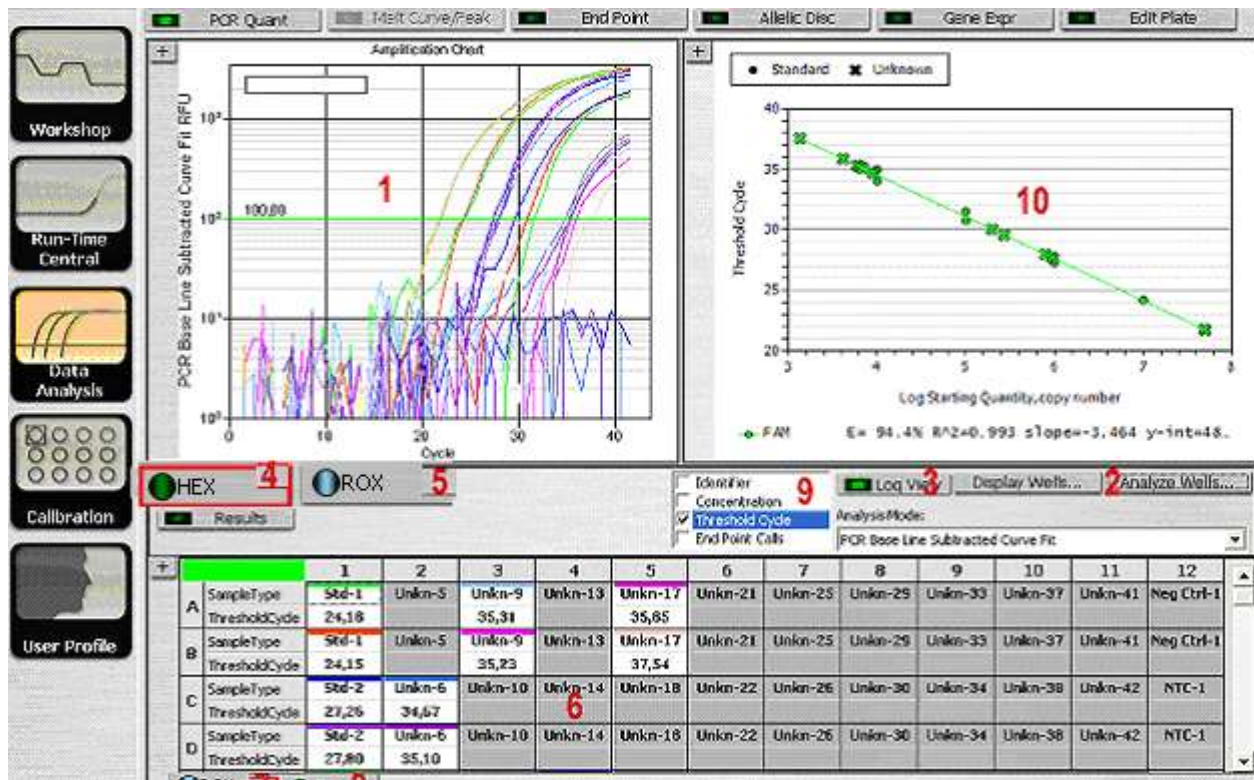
PCR Quant | Melt Curve/Peak | End Point | Allelic Disc | Gene Expr | Edit Plate

Workshop

Run-Time Central

Data Analysis

Calibration

User Profile

+

Amplification Chart

PCR Base Line Subtracted Curve Fit RFU

$10^3$

$10^2$

$10^1$

$10^0$

100,00

1

0 10 20 30 40

Cycle

+

• Standard ✖ Unknown

Threshold Cycle

40

35

30

25

20

10

3 4 5 6 7 8

Log Starting Quantity, copy number

FAM E= 94.4% R^2=0.993 slope=-3.464 y-int=48.

HEX 4

ROX 5

Results

Identifier
Concentration
Threshold Cycle
End Point Calls

9

Log View 3

Display Wells...

2 Analyze Wells...

Analysis Mode:

PCR Base Line Subtracted Curve Fit

+

| | | 1 | 2 | 3 | 4 | 5 | 6 | 7 | 8 | 9 | 10 | 11 | 12 |
|---|---|---|---|---|---|---|---|---|---|---|---|---|---|
| A | SampleType | Std-1 | Unkn-5 | Unkn-9 | Unkn-13 | Unkn-17 | Unkn-21 | Unkn-25 | Unkn-29 | Unkn-33 | Unkn-37 | Unkn-41 | Neg Ctrl-1 |
| | ThresholdCycle | 24,18 | | 35,31 | | 35,65 | | | | | | | |
| B | SampleType | Std-1 | Unkn-5 | Unkn-9 | Unkn-13 | Unkn-17 | Unkn-21 | Unkn-25 | Unkn-29 | Unkn-33 | Unkn-37 | Unkn-41 | Neg Ctrl-1 |
| | ThresholdCycle | 24,15 | | 35,23 | | 37,54 | | | | | | | |
| C | SampleType | Std-2 | Unkn-6 | Unkn-10 | Unkn-14 | Unkn-18 | Unkn-22 | Unkn-26 | Unkn-30 | Unkn-34 | Unkn-38 | Unkn-42 | NTC-1 |
| | ThresholdCycle | 27,26 | 34,67 | | | | | | | | | | |
| D | SampleType | Std-2 | Unkn-6 | Unkn-10 | Unkn-14 | Unkn-18 | Unkn-22 | Unkn-26 | Unkn-30 | Unkn-34 | Unkn-38 | Unkn-42 | NTC-1 |
| | ThresholdCycle | 27,80 | 35,10 | | | | | | | | | | |

6